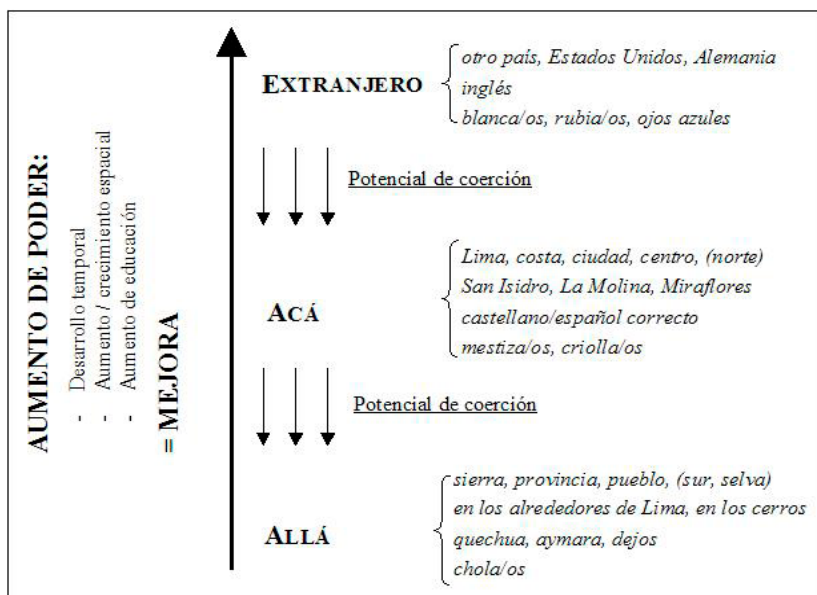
AUMENTO DE PODER:
- Desarrollo temporal
- Aumento / crecimiento espacial
- Aumento de educación
= MEJORA

EXTRANJERO
otro país, Estados Unidos, Alemania
inglés
blanca/os, rubia/os, ojos azules

Potencial de coerción

ACÁ
Lima, costa, ciudad, centro, (norte)
San Isidro, La Molina, Miraflores
castellano/español correcto
mestiza/os, criolla/os

Potencial de coerción

ALLÁ
sierra, provincia, pueblo, (sur, selva)
en los alrededores de Lima, en los cerros
quechua, aymara, dejos
chola/os